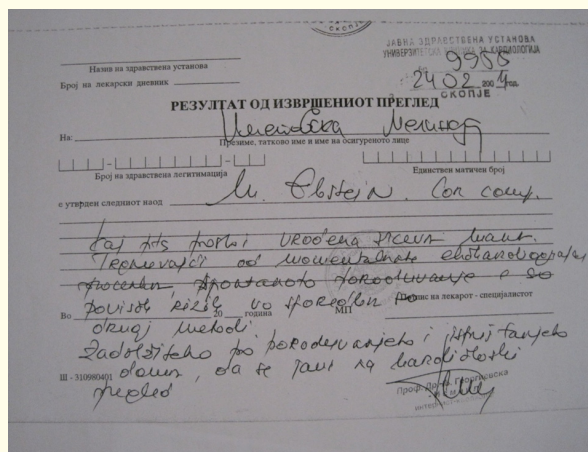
СКОПЈЕ
ЈАВНА ЗДРАВСТВЕНА УСТАНОВА
УНИВЕРЗИТЕТСКА КЛИНИКА ЗА КАРДИОЛОГИЈА
9988
24.02.2004 год.
СКОПЈЕ

Назив на здравствена установа
Број на лекарски дневник

РЕЗУЛТАТ ОД ИЗВРШЕНИОТ ПРЕГЛЕД

На: Милевска Мелина
Презиме, татково име и име на осигуреното лице

Број на здравствена легитимација
Единствен матичен број

с утврден следниот наод: M. Ebstein. Cor comp.

kaj dete postoi vrodena srcevа mana. Tretmanot od momentalnata ehokardiografija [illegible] spontanoto dokoduvanje e so povisok rizik vo sporedba so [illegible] drugaj metodi.
Zadolzitelno po porodenuvanjeto i ispituvanjeto doma, da se javi na kardioloski pregled

Во ______ 20__ година   МП   Потпис на лекар - специјалист

Проф. Д-р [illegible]

III - 310980401